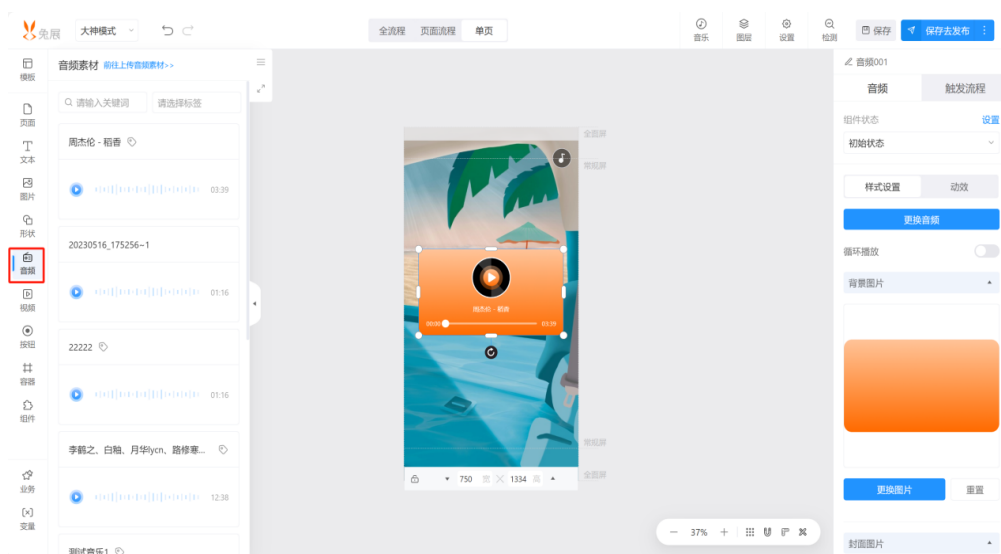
兔展 大神模式

全流程 页面流程 单页

音乐 图层 设置 检测 保存 保存去发布

模板
页面
文本
图片
形状
音频
视频
按钮
容器
组件
业务
变量

音频素材 前往上传音频素材>>

请输入关键词 请选择标签

周杰伦 - 稻香
03:39

20230516_175256~1
01:16

22222
01:16

李鹤之、白釉、月华lycn、路修寒...
12:38

测试音乐1

全面屏
常规屏

周杰伦 - 稻香
00:00 03:39

常规屏
全面屏

750 1334

37%

音频001

音频 触发流程

组件状态 设置

初始状态

样式设置 动效

更换音频

循环播放

背景图片

更换图片 重置

封面图片